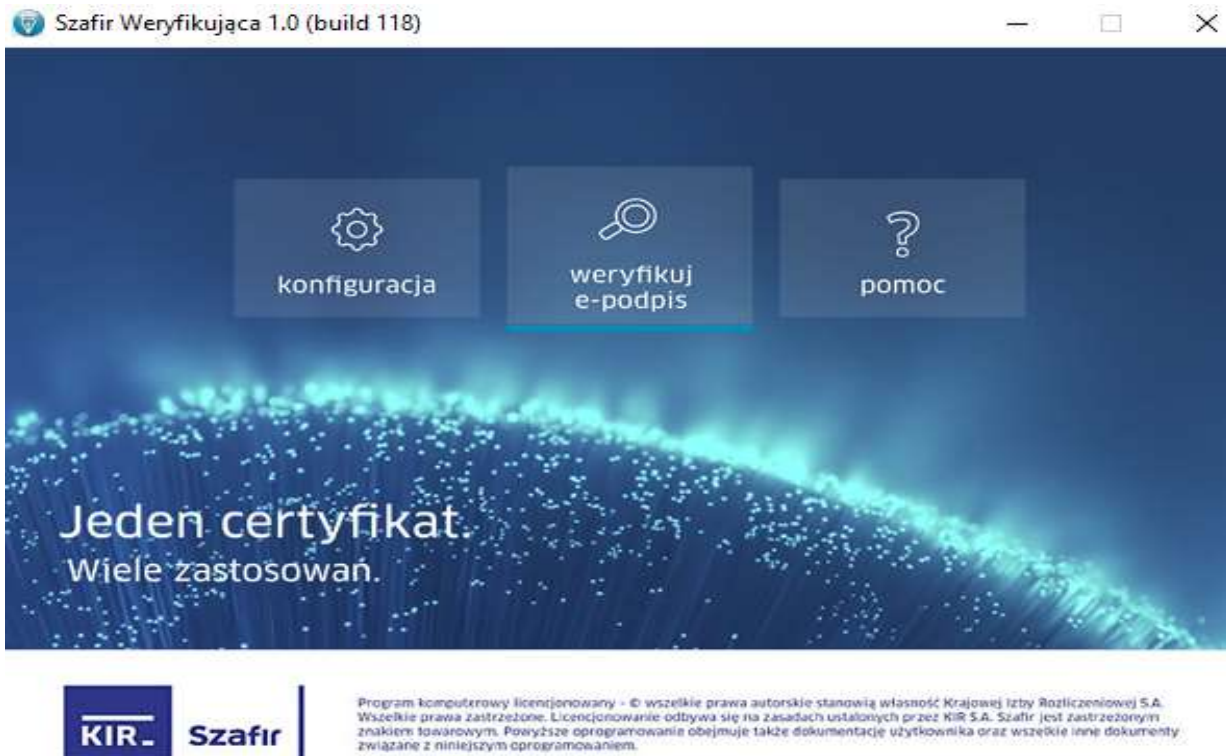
Szafir Weryfikująca 1.0 (build 118)

konfiguracja

weryfikuj e-podpis

pomoc

Jeden certyfikat.
Wiele zastosowań.

KIR Szafir

Program komputerowy licencjonowany - © wszelkie prawa autorskie stanowią własność Krajowej Izby Rozliczeniowej S.A. Wszelkie prawa zastrzeżone. Licencjonowanie odbywa się na zasadach ustalonych przez KIR S.A. Szafir jest zastrzeżonym znakiem towarowym. Powyższe oprogramowanie obejmuje także dokumentację użytkownika oraz wszelkie inne dokumenty związane z niniejszym oprogramowaniem.